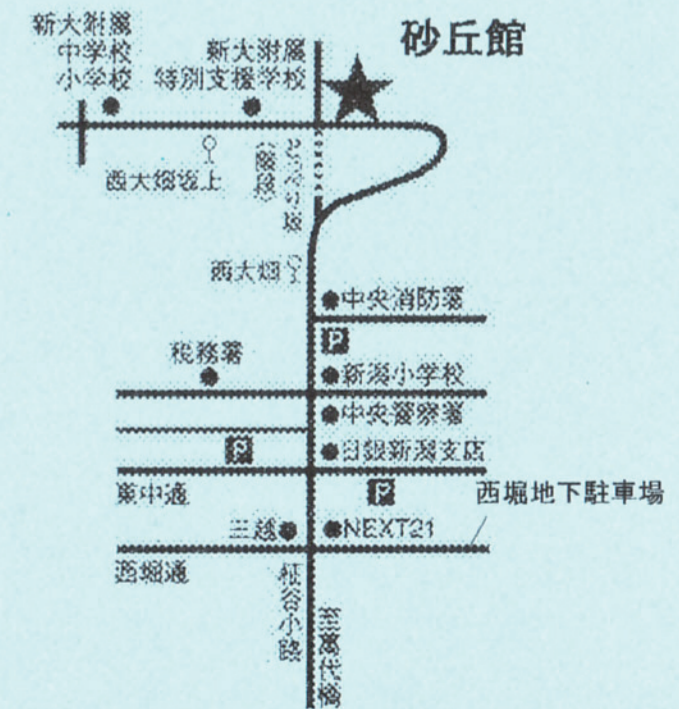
新大附属
中学校
小学校

新大附属
特別支援学校

砂丘館

西大畑坂上

どっぺり坂
(階段)

西大畑

中央消防署

P

税務署

新潟小学校

中央警察署

P

日銀新潟支店

東中通

P

西堀地下駐車場

三越

NEXT21

西堀通

柾谷小路

至萬代橋